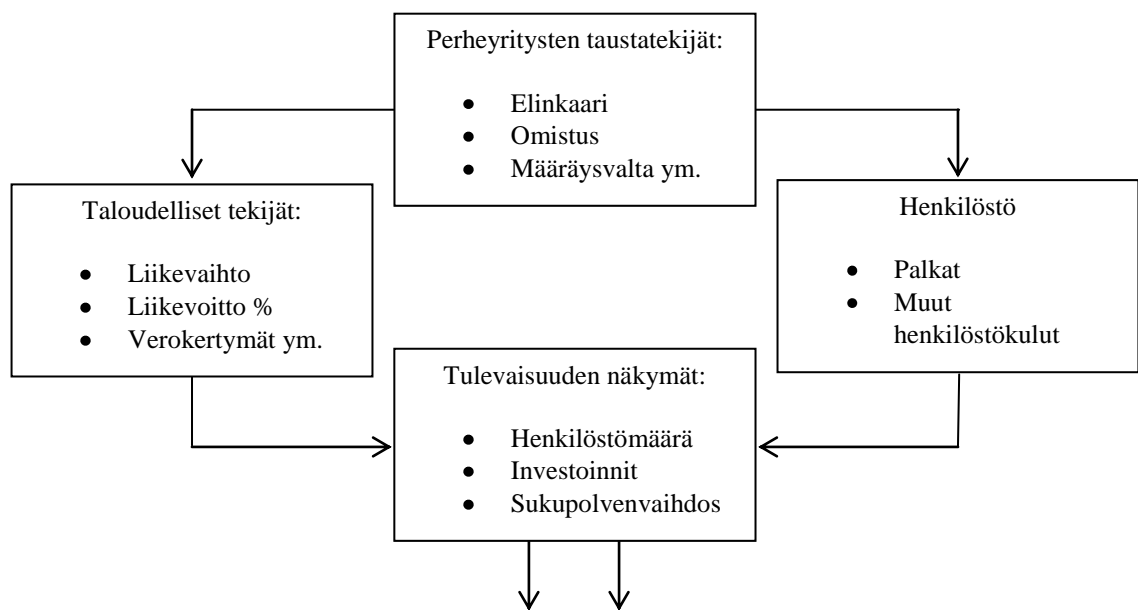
Perheyritysten taustatekijät:

- Elinkaari
- Omistus
- Määräysvalta ym.

Taloudelliset tekijät:

- Liikevaihto
- Liikevoitto %
- Verokertymät ym.

Henkilöstö

- Palkat
- Muut henkilöstökulut

Tulevaisuuden näkymät:

- Henkilöstömäärä
- Investoinnit
- Sukupolvenvaihdos